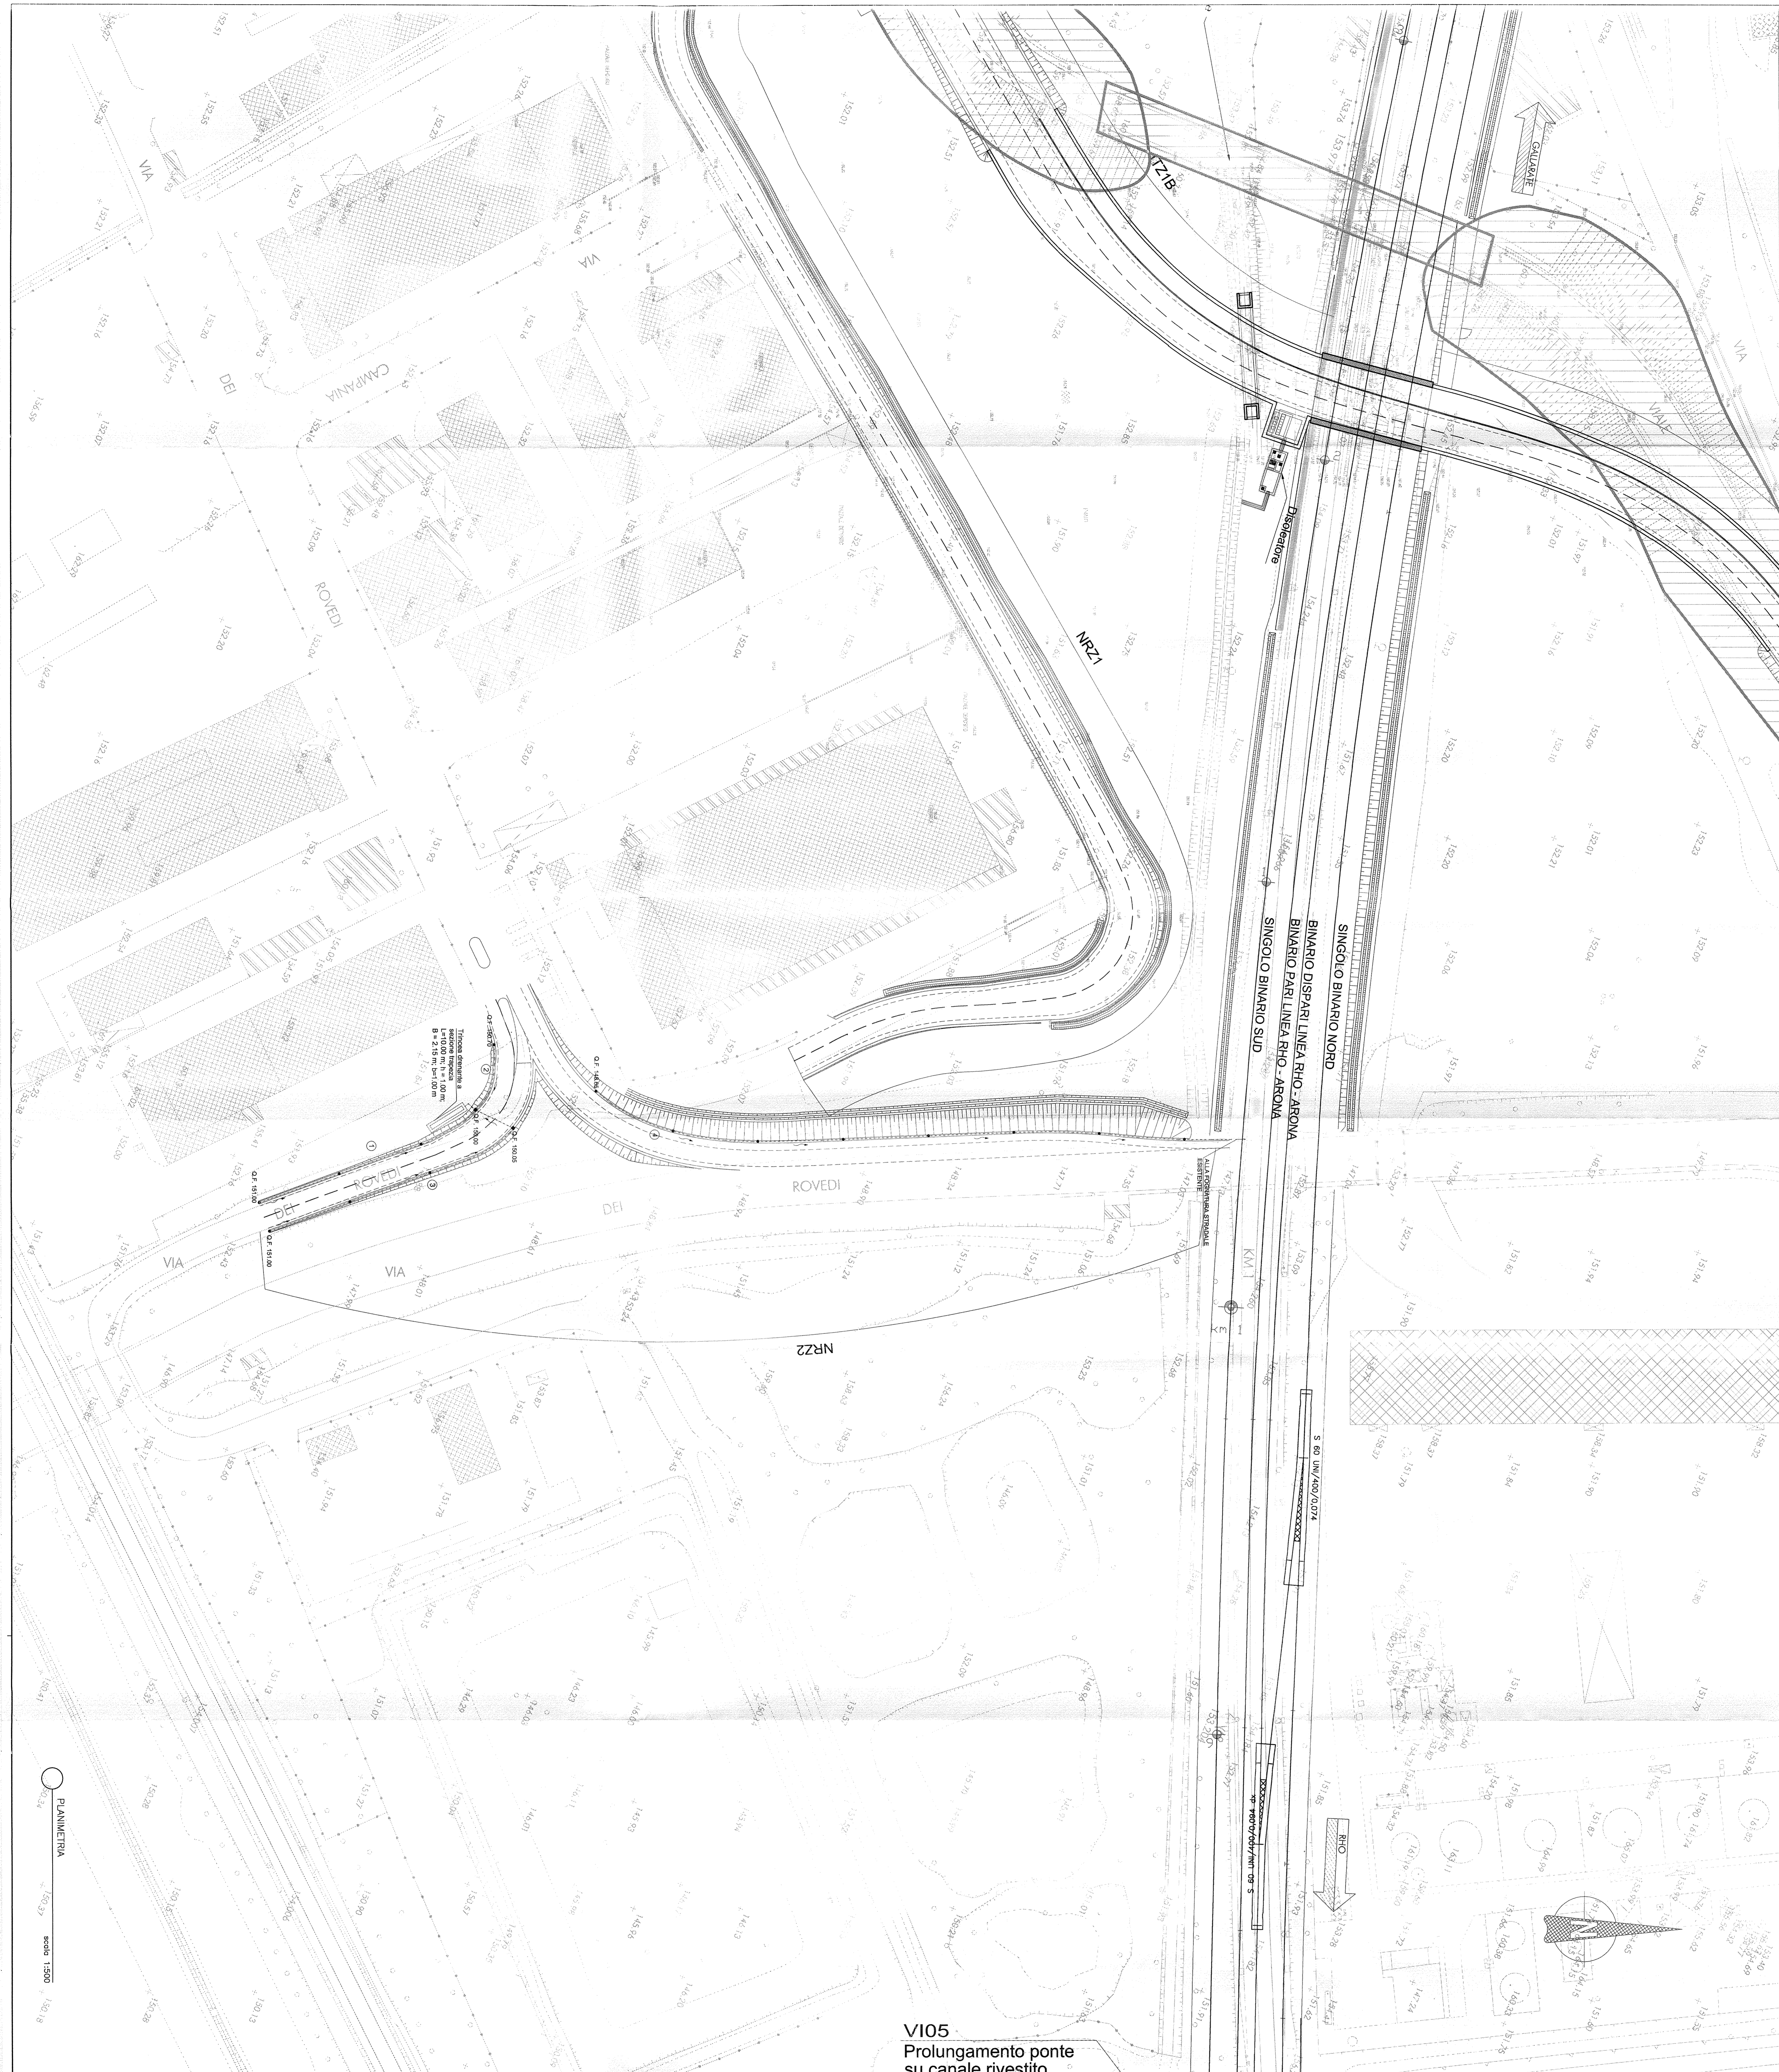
IZ1B

GALLARATE

VIA

VIA

DEI

CAMPANIA

VIA

ROVEDI

NRZ1

Disoleatore

SINGOLO BINARIO NORD
BINARIO DISPARI LINEA RHO - ARONA
BINARIO PARI LINEA RHO - ARONA
SINGOLO BINARIO SUD

Trincea drenante a sezione trapezia
L=10,00 m; h = 1,00 m;
B = 2,15 m; b=1,00 m

VIA DEI ROVEDI

DEI

ROVEDI

VIA

VIA

ALLA FOGNATURA STRADALE ESISTENTE

NRZ2

KM 1

S 60 UNI/400/0,074

S 60 UNI/400/0,074

RHO

PLANIMETRIA

scala 1:500

VI05
Prolungamento ponte su canale rivestito